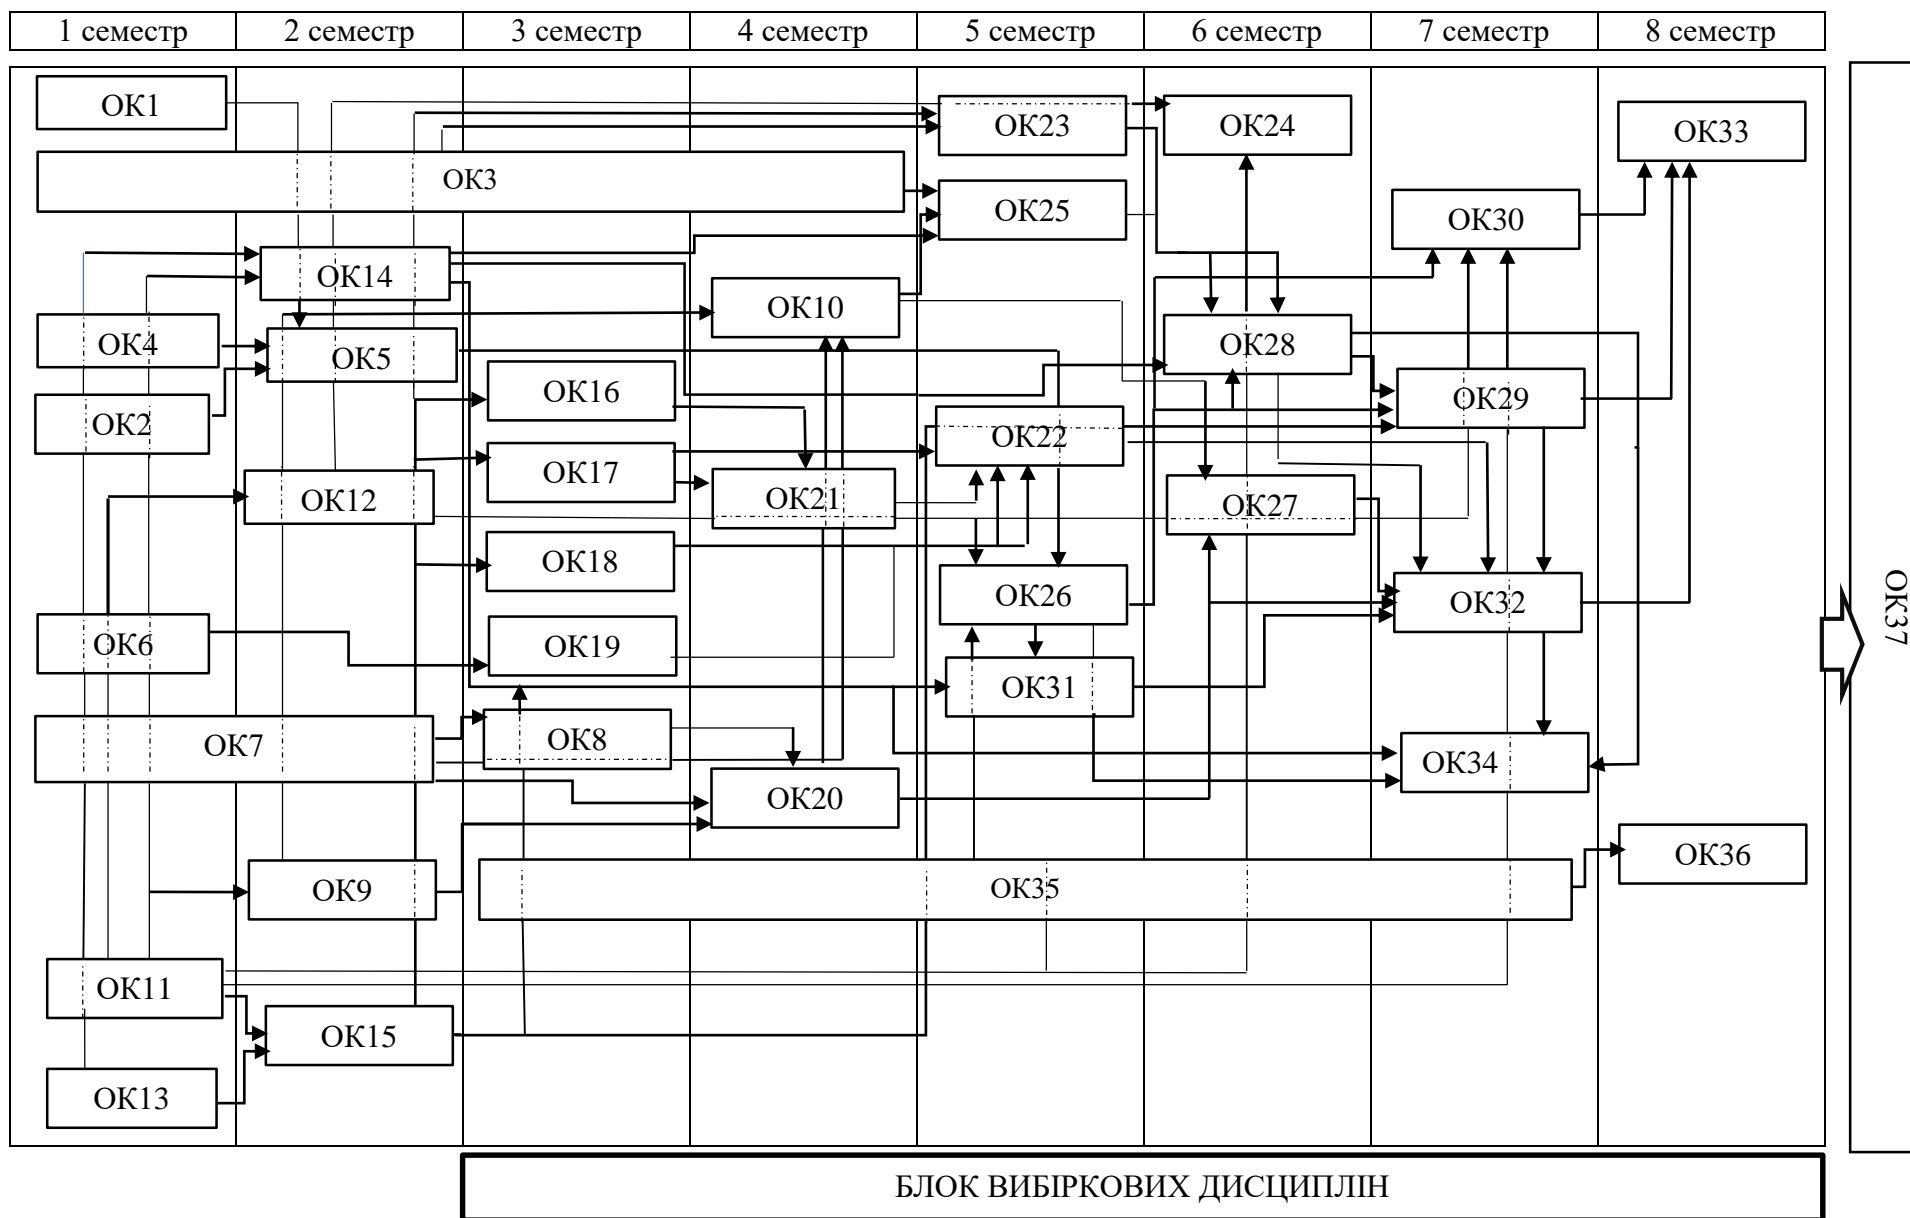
| 1 семестр | 2 семестр | 3 семестр | 4 семестр | 5 семестр | 6 семестр | 7 семестр | 8 семестр |
|---|---|---|---|---|---|---|---|

ОК1
ОК23
ОК24
ОК33
ОК3
ОК25
ОК30
ОК14
ОК10
ОК4
ОК5
ОК28
ОК16
ОК2
ОК29
ОК22
ОК17
ОК12
ОК21
ОК27
ОК18
ОК26
ОК32
ОК6
ОК19
ОК31
ОК7
ОК8
ОК34
ОК20
ОК36
ОК9
ОК35
ОК11
ОК15
ОК13
ОК37

БЛОК ВИБІРКОВИХ ДИСЦИПЛІН